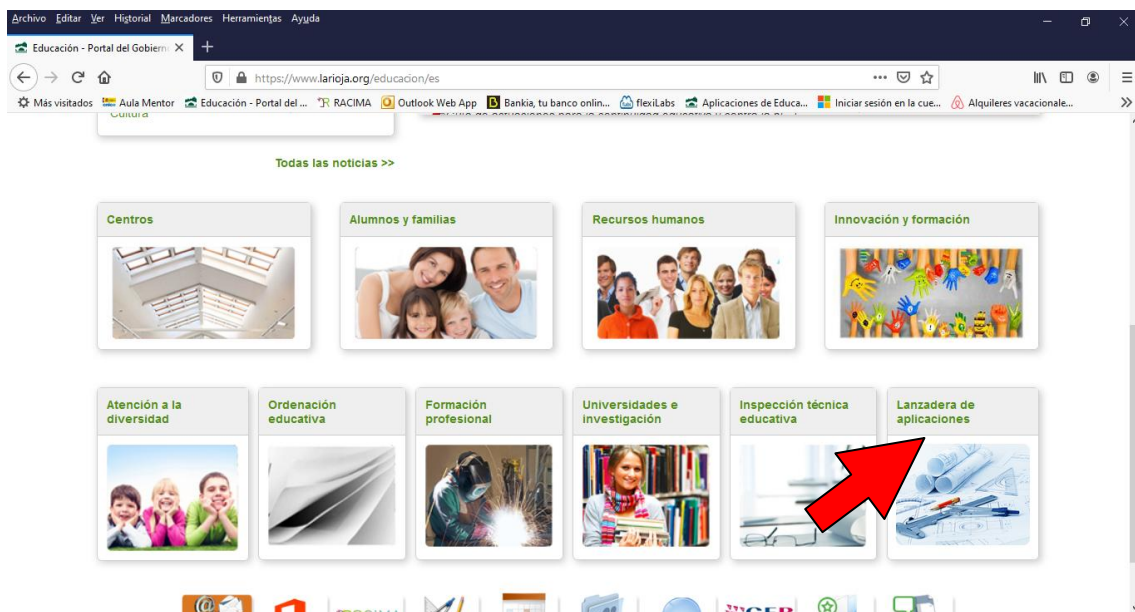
Archivo Editar Ver Historial Marcadores Herramientas Ayuda

Educación - Portal del Gobierno ×  +

https://www.larioja.org/educacion/es

Más visitados  Aula Mentor  Educación - Portal del ...  RACIMA  Outlook Web App  Bankia, tu banco onlin...  flexiLabs  Aplicaciones de Educa...  Iniciar sesión en la cue...  Alquileres vacacionale...

Cultura

Todas las noticias >>

Centros

Alumnos y familias

Recursos humanos

Innovación y formación

Atención a la diversidad

Ordenación educativa

Formación profesional

Universidades e investigación

Inspección técnica educativa

Lanzadera de aplicaciones